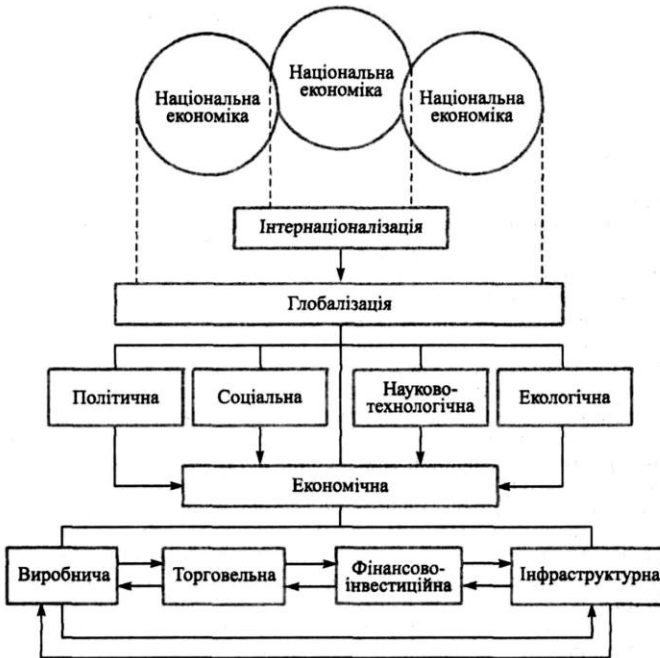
Національна економіка

Національна економіка

Національна економіка

Інтернаціоналізація

Глобалізація

Політична

Соціальна

Науково-технологічна

Екологічна

Економічна

Виробнича

Торговельна

Фінансово-інвестиційна

Інфраструктурна